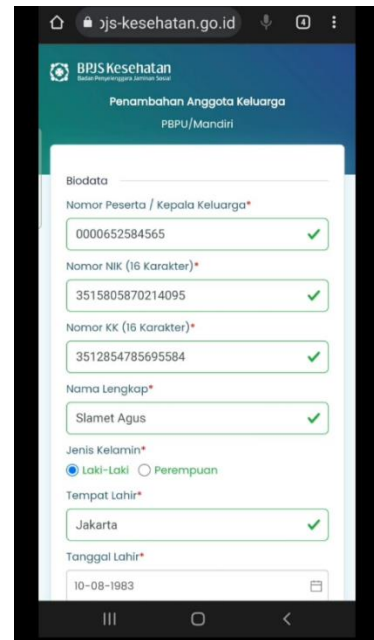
›js-kesehatan.go.id

4

BPJS Kesehatan
Badan Penyelenggara Jaminan Sosial

Penambahan Anggota Keluarga

PBPU/Mandiri

Biodata

Nomor Peserta / Kepala Keluarga*

0000652584565

Nomor NIK (16 Karakter)*

3515805870214095

Nomor KK (16 Karakter)*

3512854785695584

Nama Lengkap*

Slamet Agus

Jenis Kelamin*

Laki-Laki Perempuan

Tempat Lahir*

Jakarta

Tanggal Lahir*

10-08-1983